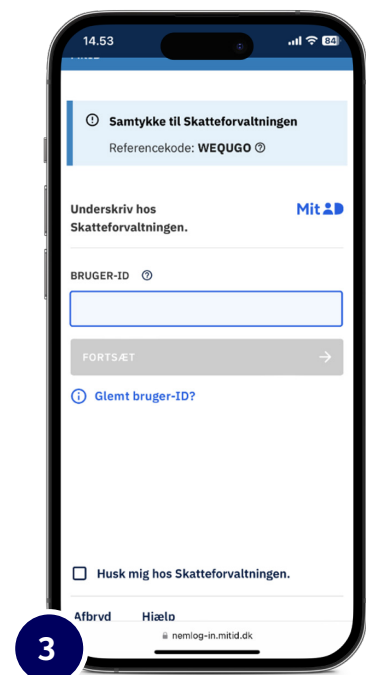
14.53
84

Samtykke til Skatteforvaltningen
Referencekode: WEQUGO

Underskriv hos Skatteforvaltningen.

MitID

BRUGER-ID

FORTSÆT

Glemt bruger-ID?

Husk mig hos Skatteforvaltningen.

Afbryd Hjælp

nemlog-in.mitid.dk

3